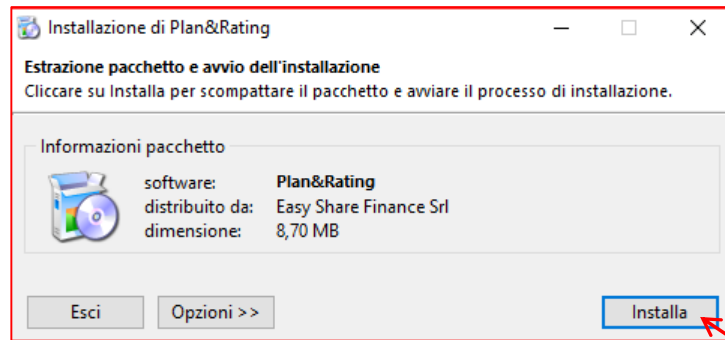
Installazione di Plan&Rating

Estrazione pacchetto e avvio dell'installazione
Cliccare su Installa per scompattare il pacchetto e avviare il processo di installazione.

Informazioni pacchetto

| software: | Plan&Rating |
|---|---|
| distribuito da: | Easy Share Finance Srl |
| dimensione: | 8,70 MB |

Esci
Opzioni >>
Installa